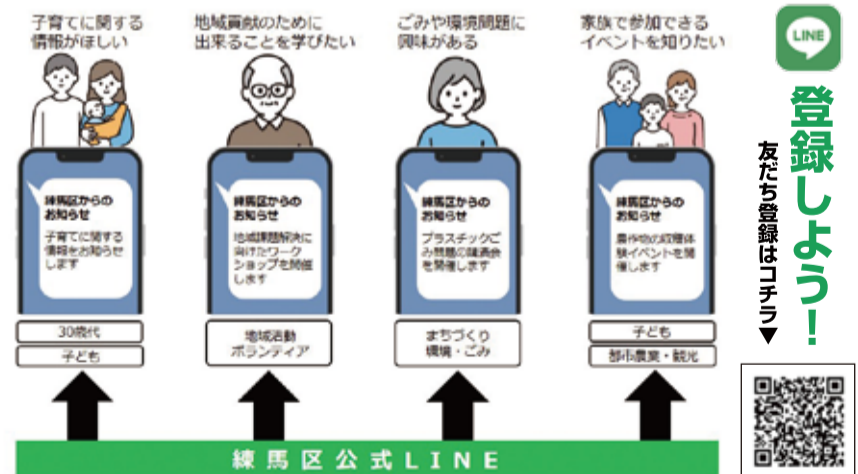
子育てに関する情報がほしい

地域貢献のために出来ることを学びたい

ごみや環境問題に興味がある

家族で参加できるイベントを知りたい

練馬区からのお知らせ
子育てに関する情報をお知らせします

30歳代
子ども

練馬区からのお知らせ
地域課題解決に向けたワークショップを開催します

地域活動
ボランティア

練馬区からのお知らせ
プラスチックごみ問題の講演会を開催します

まちづくり
環境・ごみ

練馬区からのお知らせ
農作物の収穫体験イベントを開催します

子ども
都市農業・観光

練馬区公式LINE

LINE
登録しよう！
友だち登録はコチラ▼